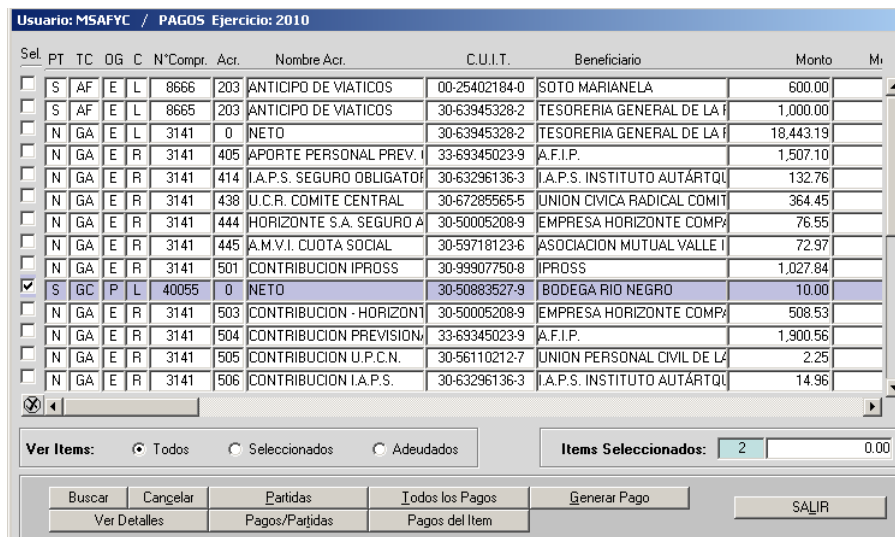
Usuario: MSAFYC / PAGOS Ejercicio: 2010

| Sel. | PT | TC | OG | C | N°Compr. | Acr. | Nombre Acr. | C.U.I.T. | Beneficiario | Monto | M |
|---|---|---|---|---|---|---|---|---|---|---|---|
| ☐ | S | AF | E | L | 8666 | 203 | ANTICIPO DE VIATICOS | 00-25402184-0 | SOTO MARIANELA | 600.00 | |
| ☐ | S | AF | E | L | 8665 | 203 | ANTICIPO DE VIATICOS | 30-63945328-2 | TESORERIA GENERAL DE LA P | 1,000.00 | |
| ☐ | N | GA | E | L | 3141 | 0 | NETO | 30-63945328-2 | TESORERIA GENERAL DE LA P | 18,443.19 | |
| ☐ | N | GA | E | R | 3141 | 405 | APORTE PERSONAL PREV. ( | 33-69345023-9 | A.F.I.P. | 1,507.10 | |
| ☐ | N | GA | E | R | 3141 | 414 | I.A.P.S. SEGURO OBLIGATOF | 30-63296136-3 | I.A.P.S. INSTITUTO AUTÁRTQU | 132.76 | |
| ☐ | N | GA | E | R | 3141 | 438 | U.C.R. COMITE CENTRAL | 30-67285565-5 | UNION CIVICA RADICAL COMIT | 364.45 | |
| ☐ | N | GA | E | R | 3141 | 444 | HORIZONTE S.A. SEGURO A | 30-50005208-9 | EMPRESA HORIZONTE COMPA | 76.55 | |
| ☐ | N | GA | E | R | 3141 | 445 | A.M.V.I. CUOTA SOCIAL | 30-59718123-6 | ASOCIACION MUTUAL VALLE I | 72.97 | |
| ☐ | N | GA | E | R | 3141 | 501 | CONTRIBUCION IPROSS | 30-99907750-8 | IPROSS | 1,027.84 | |
| ☑ | S | GC | P | L | 40055 | 0 | NETO | 30-50883527-9 | BODEGA RIO NEGRO | 10.00 | |
| ☐ | N | GA | E | R | 3141 | 503 | CONTRIBUCION - HORIZONT | 30-50005208-9 | EMPRESA HORIZONTE COMPA | 508.53 | |
| ☐ | N | GA | E | R | 3141 | 504 | CONTRIBUCION PREVISIONA | 33-69345023-9 | A.F.I.P. | 1,900.56 | |
| ☐ | N | GA | E | R | 3141 | 505 | CONTRIBUCION U.P.C.N. | 30-56110212-7 | UNION PERSONAL CIVIL DE LA | 2.25 | |
| ☐ | N | GA | E | R | 3141 | 506 | CONTRIBUCION I.A.P.S. | 30-63296136-3 | I.A.P.S. INSTITUTO AUTÁRTQU | 14.96 | |

Ver Items: Todos Seleccionados Adeudados

Items Seleccionados: 2 0.00

Buscar Cancelar Partidas Todos los Pagos Generar Pago SALIR
Ver Detalles Pagos/Partidas Pagos del Item